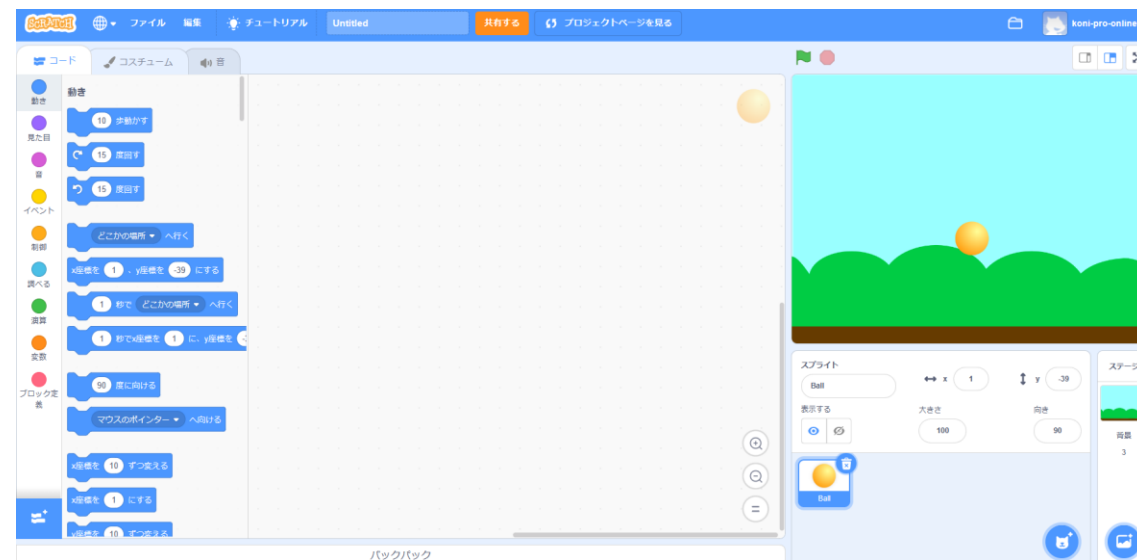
SCRATCH ファイル 編集 チュートリアル Untitled 共有する プロジェクトページを見る koni-pro-online

コード コスチューム 音

動き
見た目
音
イベント
制御
調べる
演算
変数
ブロック定義

動き
10 歩動かす
15 度回す
15 度回す
どこかの場所 へ行く
x座標を 1 、y座標を -39 にする
1 秒で どこかの場所 へ行く
1 秒でx座標を 1 に、y座標を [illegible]
90 度に向ける
マウスのポインター へ向ける
x座標を 10 ずつ変える
x座標を 1 にする
y座標を 10 ずつ変える

バックパック

スプライト Ball
x 1
y -39
表示する
大きさ 100
向き 90
Ball
ステージ
背景
3